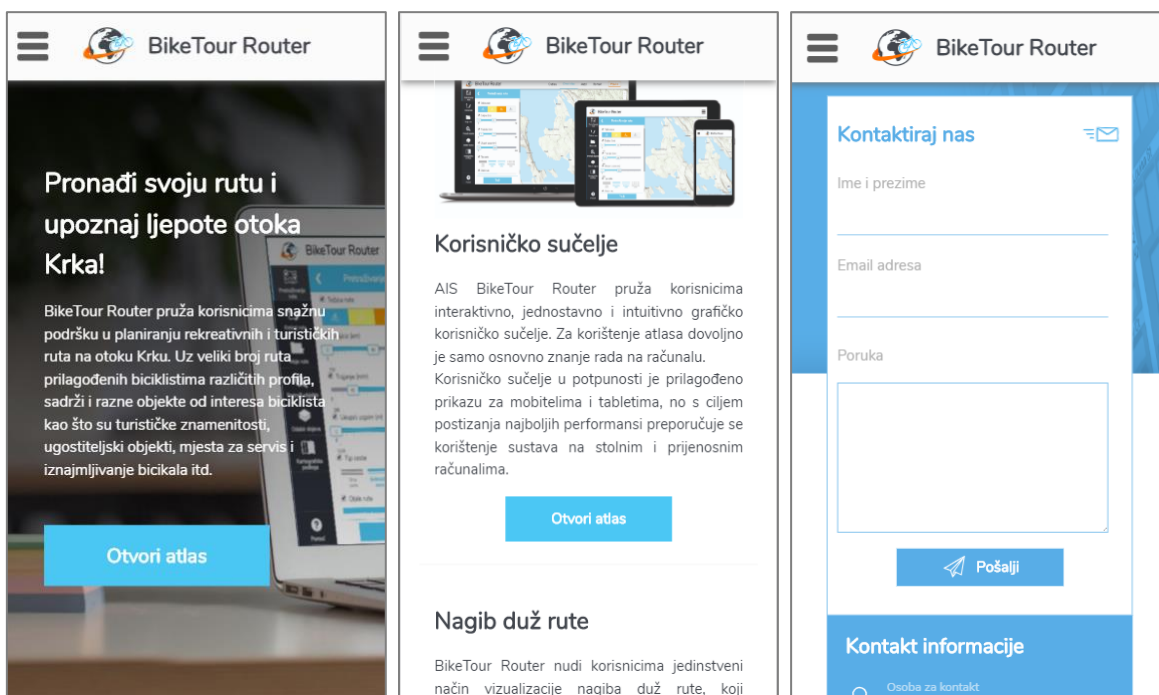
BikeTour Router

Pronađi svoju rutu i upoznaj ljepote otoka Krka!

BikeTour Router pruža korisnicima snažnu podršku u planiranju rekreativnih i turističkih ruta na otoku Krku. Uz veliki broj ruta prilagođenih biciklistima različitih profila, sadrži i razne objekte od interesa biciklista kao što su turističke znamenitosti, ugostiteljski objekti, mjesta za servis i iznajmljivanje bicikala itd.

Otvori atlas

BikeTour Router

Korisničko sučelje

AIS BikeTour Router pruža korisnicima interaktivno, jednostavno i intuitivno grafičko korisničko sučelje. Za korištenje atlasa dovoljno je samo osnovno znanje rada na računalu. Korisničko sučelje u potpunosti je prilagođeno prikazu za mobitelima i tabletima, no s ciljem postizanja najboljih performansi preporučuje se korištenje sustava na stolnim i prijenosnim računalima.

Otvori atlas

Nagib duž rute

BikeTour Router nudi korisnicima jedinstveni način vizualizacije nagiba duž rute, koji

BikeTour Router

Kontaktiraj nas

Ime i prezime

Email adresa

Poruka

Pošalji

Kontakt informacije

Osoba za kontakt